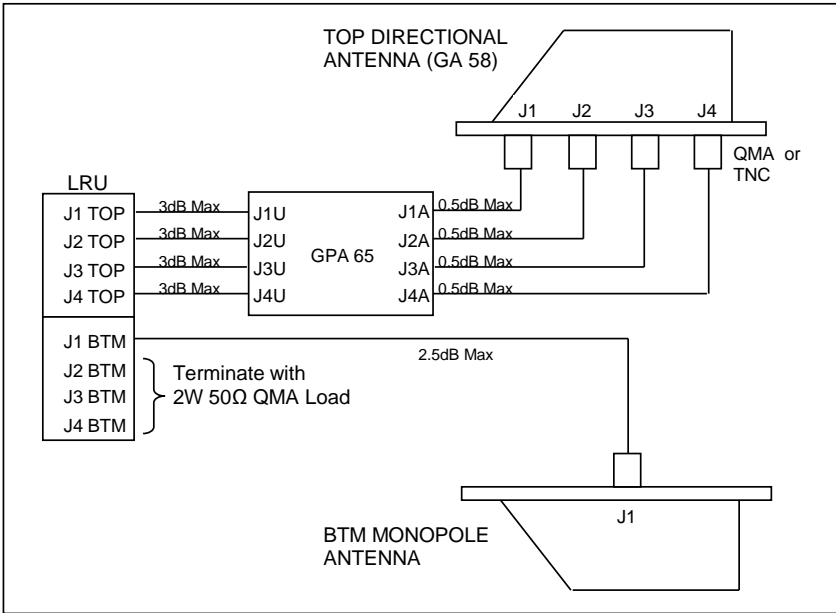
TOP DIRECTIONAL ANTENNA (GA 58)

J1 J2 J3 J4

QMA or TNC

LRU

J1 TOP
J2 TOP
J3 TOP
J4 TOP

3dB Max
3dB Max
3dB Max
3dB Max

J1U
J2U
J3U
J4U

GPA 65

J1A
J2A
J3A
J4A

0.5dB Max
0.5dB Max
0.5dB Max
0.5dB Max

J1 BTM
J2 BTM
J3 BTM
J4 BTM

2.5dB Max

Terminate with 2W 50Ω QMA Load

J1

BTM MONOPOLE ANTENNA